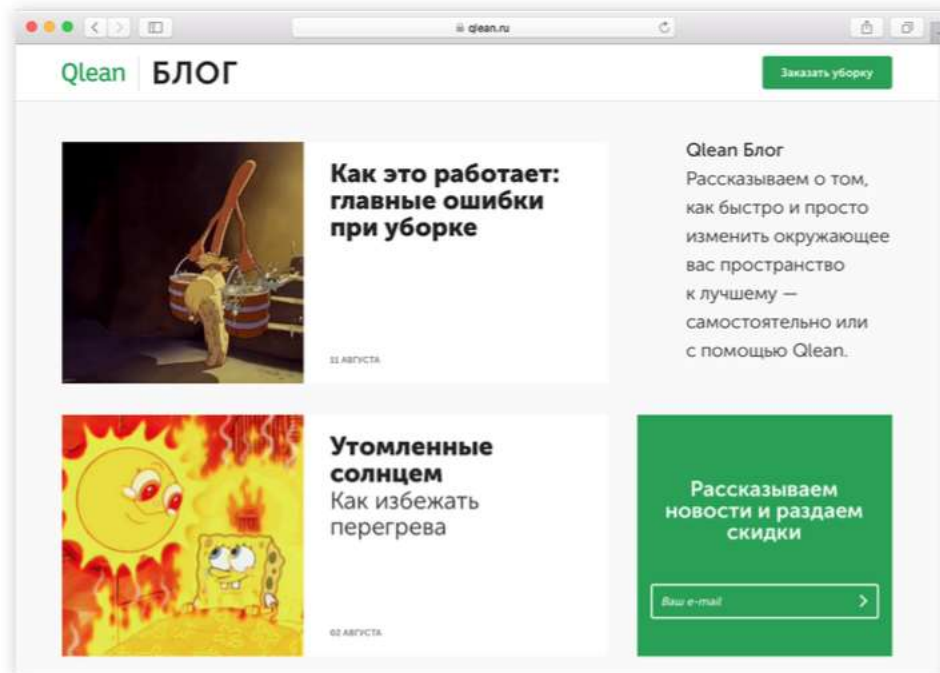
qlean.ru

Qlean БЛОГ

Заказать уборку

Как это работает: главные ошибки при уборке

11 АВГУСТА

Qlean Блог
Рассказываем о том, как быстро и просто изменить окружающее вас пространство к лучшему — самостоятельно или с помощью Qlean.

Утомленные солнцем
Как избежать перегрева

02 АВГУСТА

Рассказываем новости и раздаем скидки

Ваш e-mail